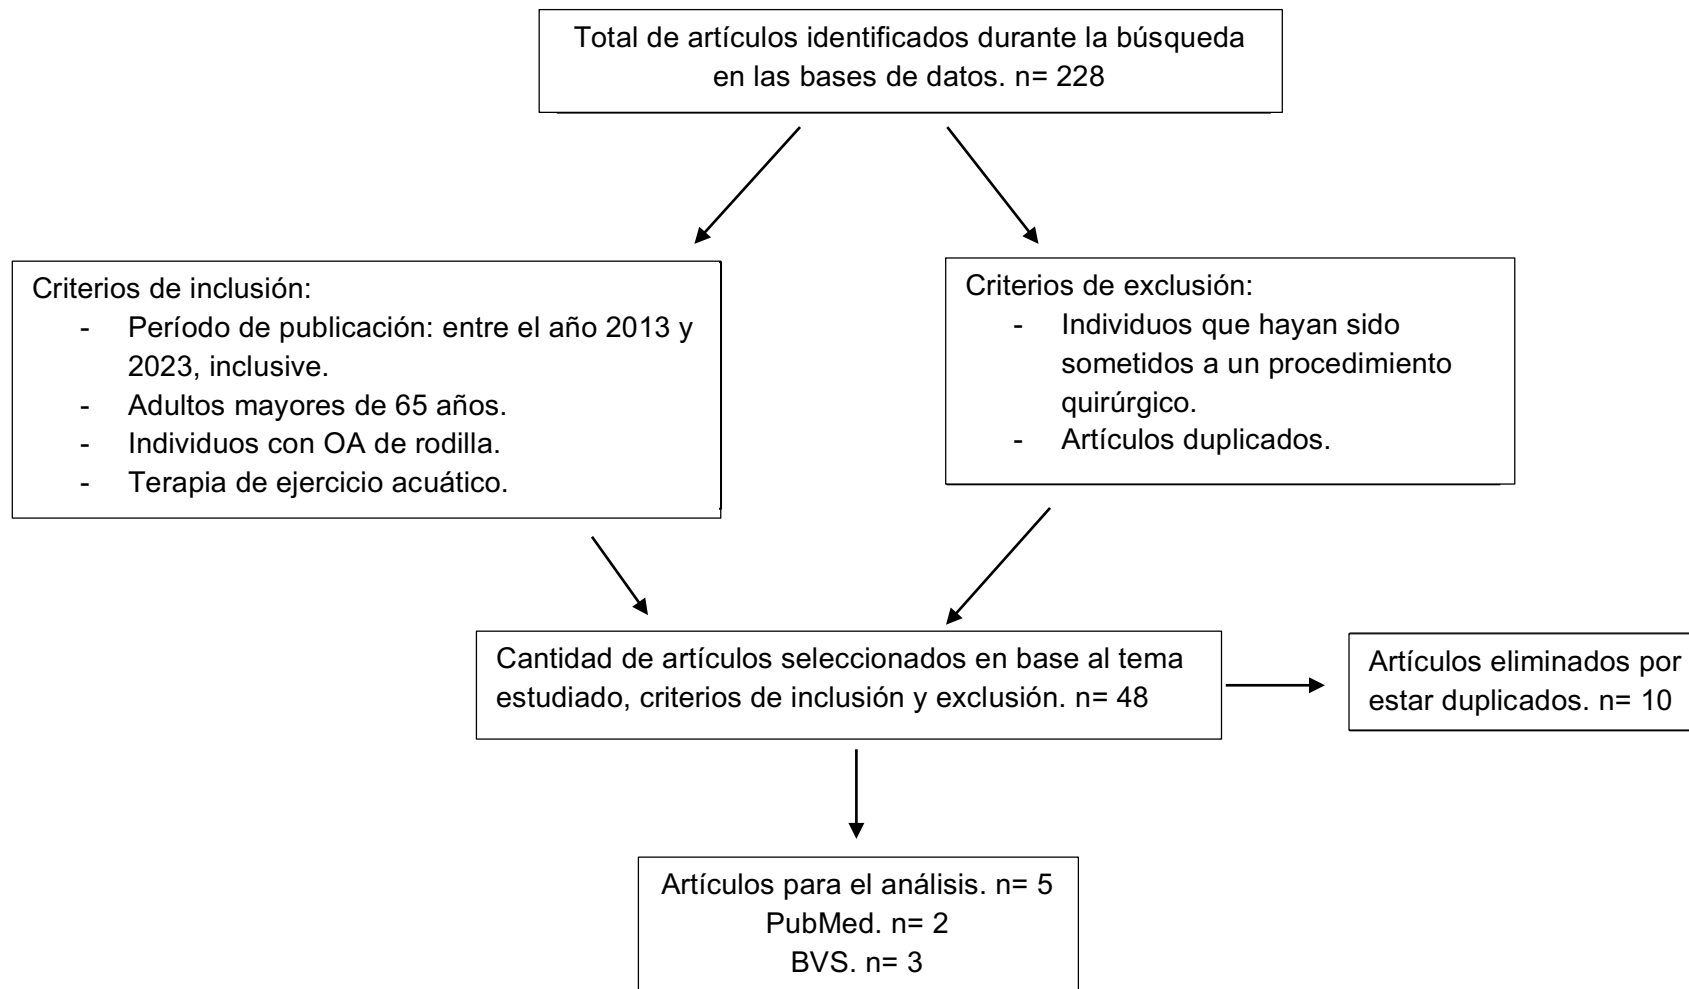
Total de artículos identificados durante la búsqueda en las bases de datos. n= 228

Criterios de inclusión:
- Período de publicación: entre el año 2013 y 2023, inclusive.
- Adultos mayores de 65 años.
- Individuos con OA de rodilla.
- Terapia de ejercicio acuático.

Criterios de exclusión:
- Individuos que hayan sido sometidos a un procedimiento quirúrgico.
- Artículos duplicados.

Cantidad de artículos seleccionados en base al tema estudiado, criterios de inclusión y exclusión. n= 48

Artículos eliminados por estar duplicados. n= 10

Artículos para el análisis. n= 5
PubMed. n= 2
BVS. n= 3